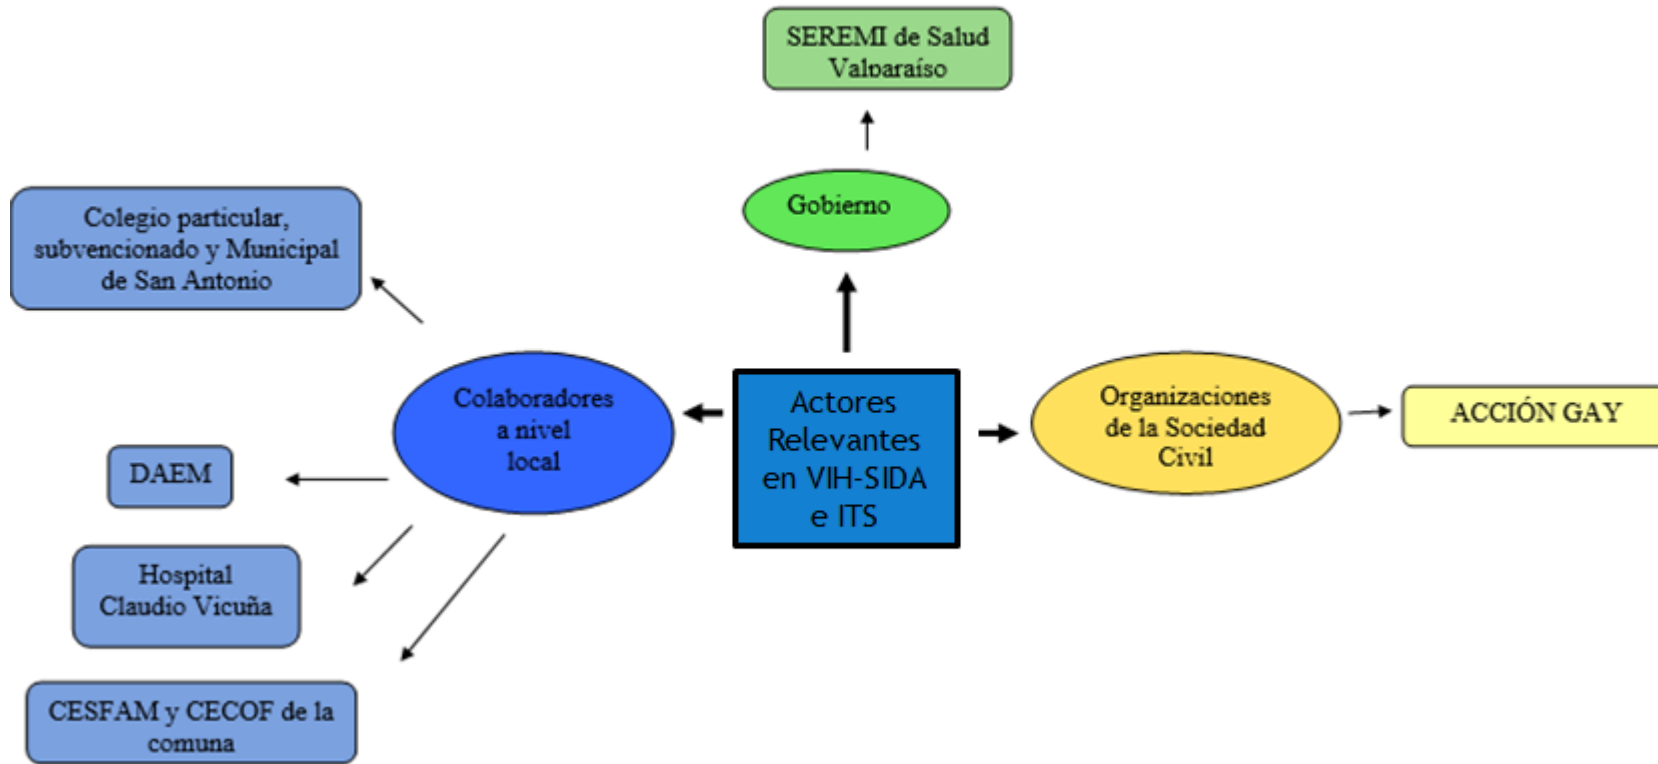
SEREMI de Salud Valparaíso

Gobierno

Colegio particular, subvencionado y Municipal de San Antonio

Colaboradores a nivel local

Actores Relevantes en VIH-SIDA e ITS

Organizaciones de la Sociedad Civil

ACCIÓN GAY

DAEM

Hospital Claudio Vicuña

CESFAM y CECOF de la comuna